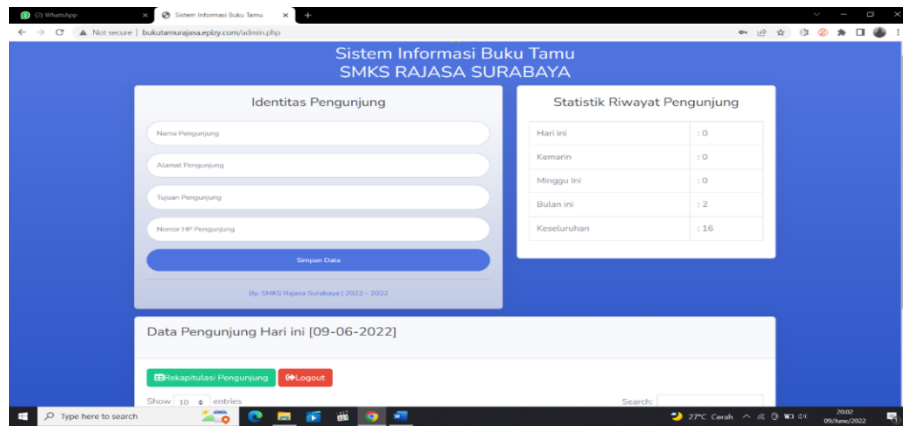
(3) WhatsApp
Sistem Informasi Buku Tamu
Not secure | bukutamurajasa.epizy.com/admin.php

Sistem Informasi Buku Tamu
SMKS RAJASA SURABAYA

Identitas Pengunjung

Nama Pengunjung

Alamat Pengunjung

Tujuan Pengunjung

Nomor HP Pengunjung

Simpan Data

By. SMKS Rajasa Surabaya | 2022 - 2022

Statistik Riwayat Pengunjung

| | |
|---|---|
| Hari ini | : 0 |
| Kemarin | : 0 |
| Minggu ini | : 0 |
| Bulan ini | : 2 |
| Keseluruhan | : 16 |

Data Pengunjung Hari ini [09-06-2022]

Rekapitulasi Pengunjung
Logout

Show 10 entries
Search:

Type here to search
27°C Cerah
20:02
09/June/2022